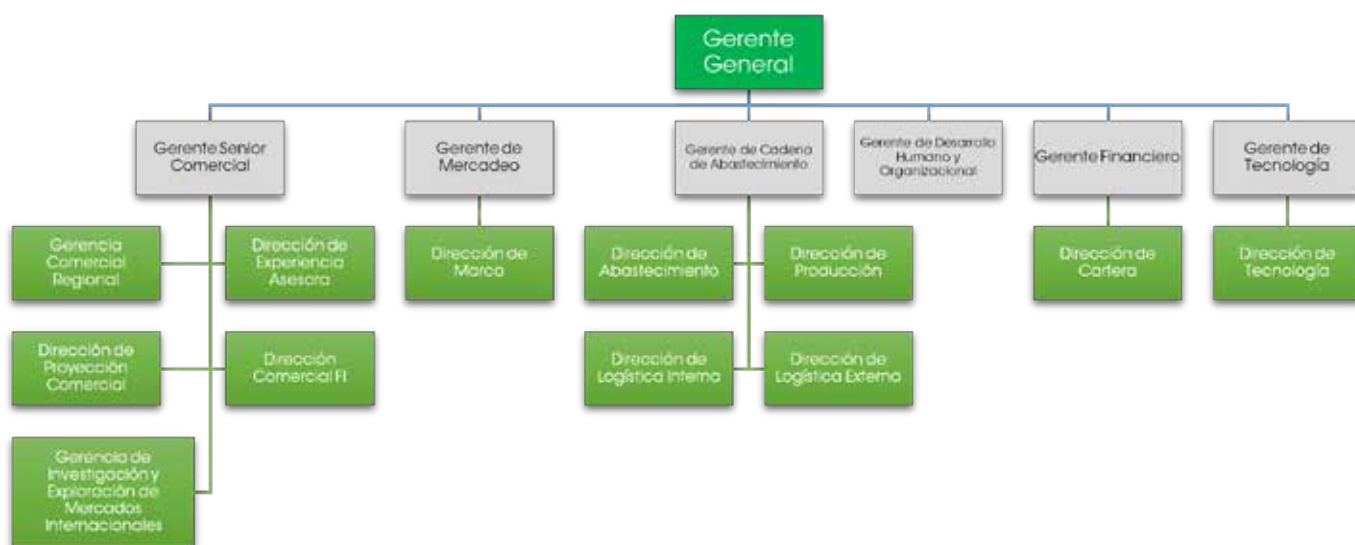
Gerente General

Gerente Senior Comercial

Gerente de Mercadeo

Gerente de Cadena de Abastecimiento

Gerente de Desarrollo Humano y Organizacional

Gerente Financiero

Gerente de Tecnología

Gerencia Comercial Regional

Dirección de Experiencia Asesora

Dirección de Proyección Comercial

Dirección Comercial FI

Gerencia de Investigación y Exploración de Mercados Internacionales

Dirección de Marca

Dirección de Abastecimiento

Dirección de Producción

Dirección de Logística Interna

Dirección de Logística Externa

Dirección de Cartera

Dirección de Tecnología